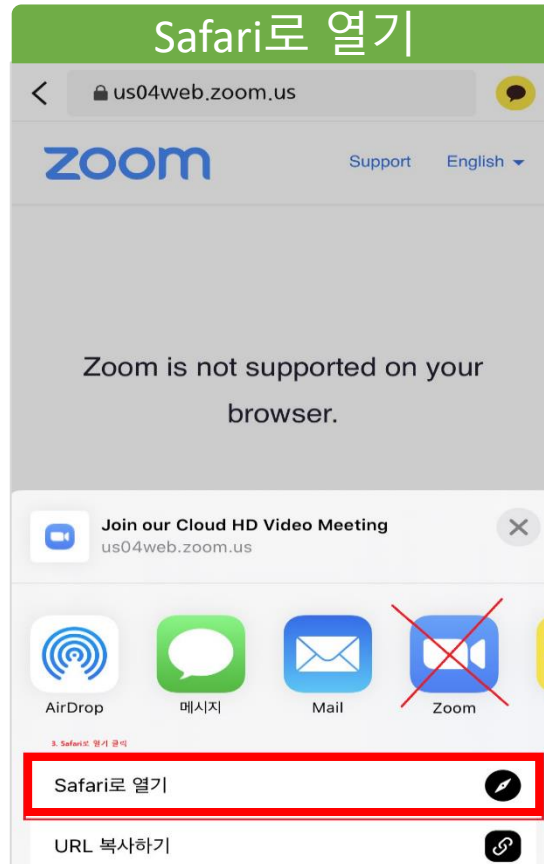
Safari로 열기

us04web.zoom.us

zoom

Support English

Zoom is not supported on your browser.

Join our Cloud HD Video Meeting
us04web.zoom.us

AirDrop
메시지
Mail
Zoom

3. Safari로 열기 클릭

Safari로 열기

URL 복사하기